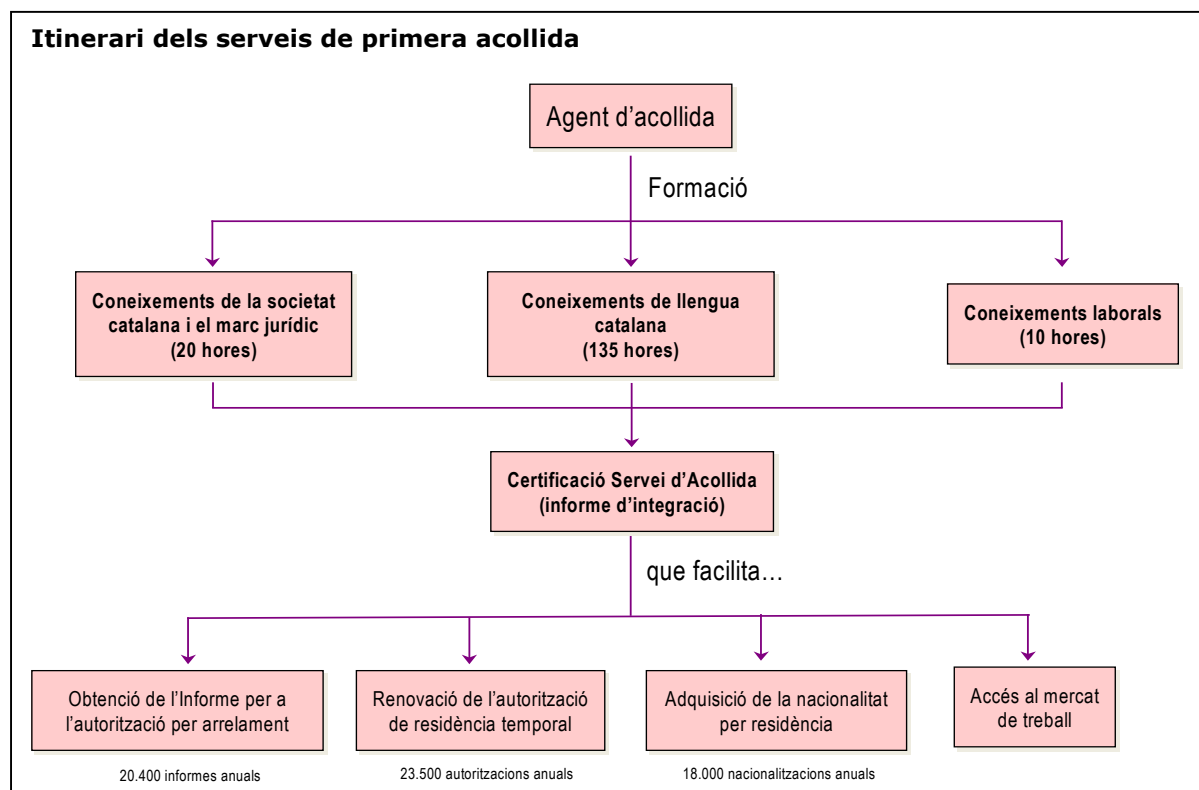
Itinerari dels serveis de primera acollida

Agent d'acollida

Formació

Coneixements de la societat catalana i el marc jurídic (20 hores)

Coneixements de llengua catalana (135 hores)

Coneixements laborals (10 hores)

Certificació Servei d'Acollida (informe d'integració)

que facilita…

Obtenció de l'Informe per a l'autorització per arrelament

20.400 informes anuals

Renovació de l'autorització de residència temporal

23.500 autoritzacions anuals

Adquisició de la nacionalitat per residència

18.000 nacionalitzacions anuals

Accés al mercat de treball